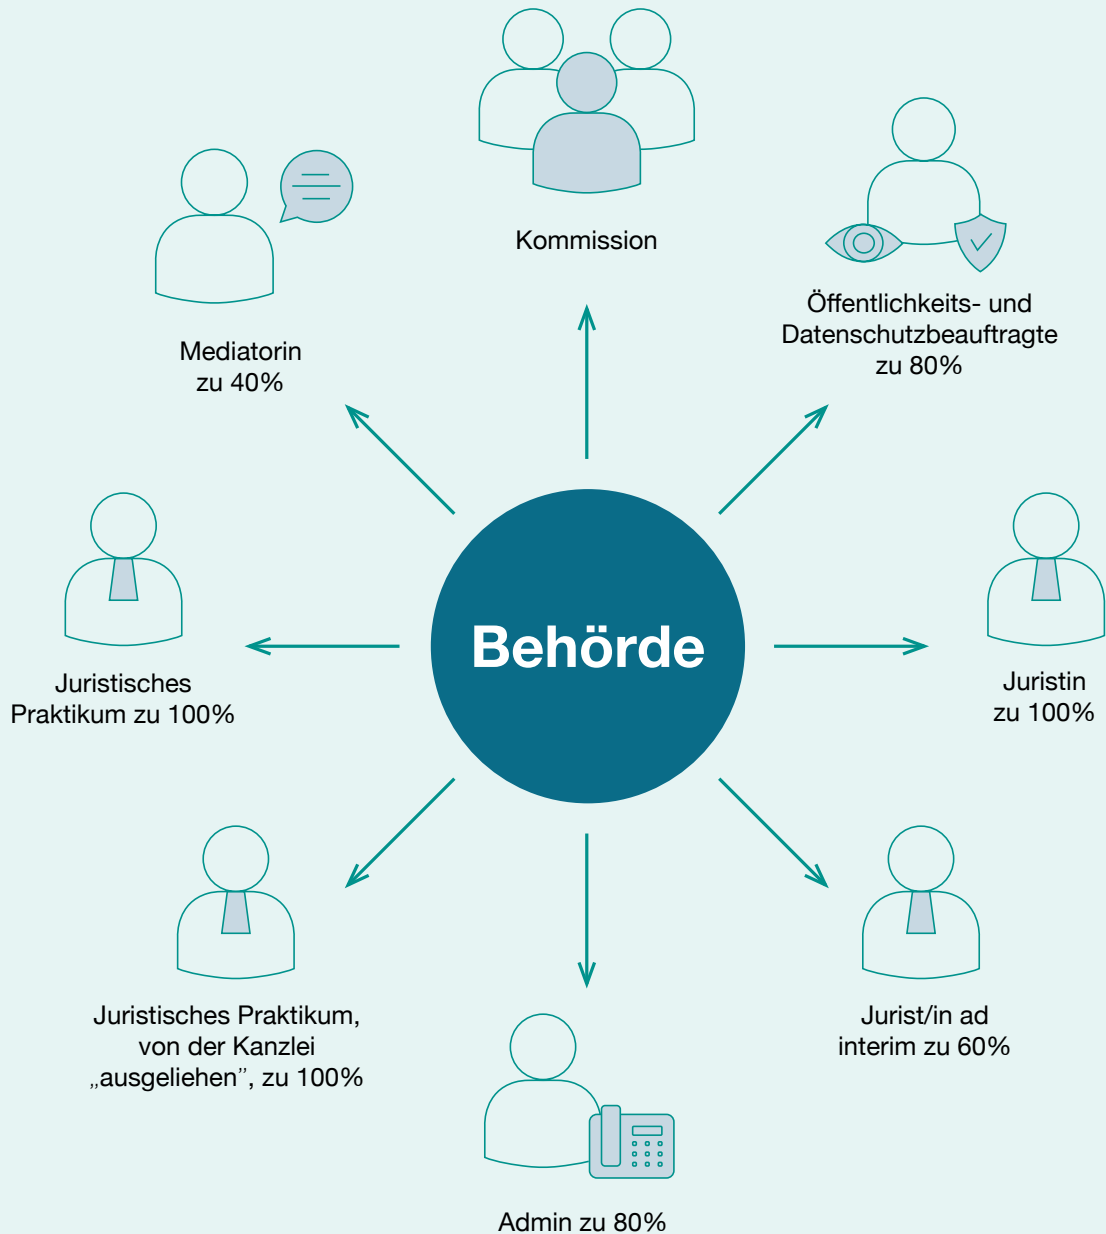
Kommission

Mediatorin
zu 40%

Öffentlichkeits- und
Datenschutzbeauftragte
zu 80%

Behörde

Juristisches
Praktikum zu 100%

Juristin
zu 100%

Juristisches Praktikum,
von der Kanzlei
„ausgeliehen“, zu 100%

Jurist/in ad
interim zu 60%

Admin zu 80%